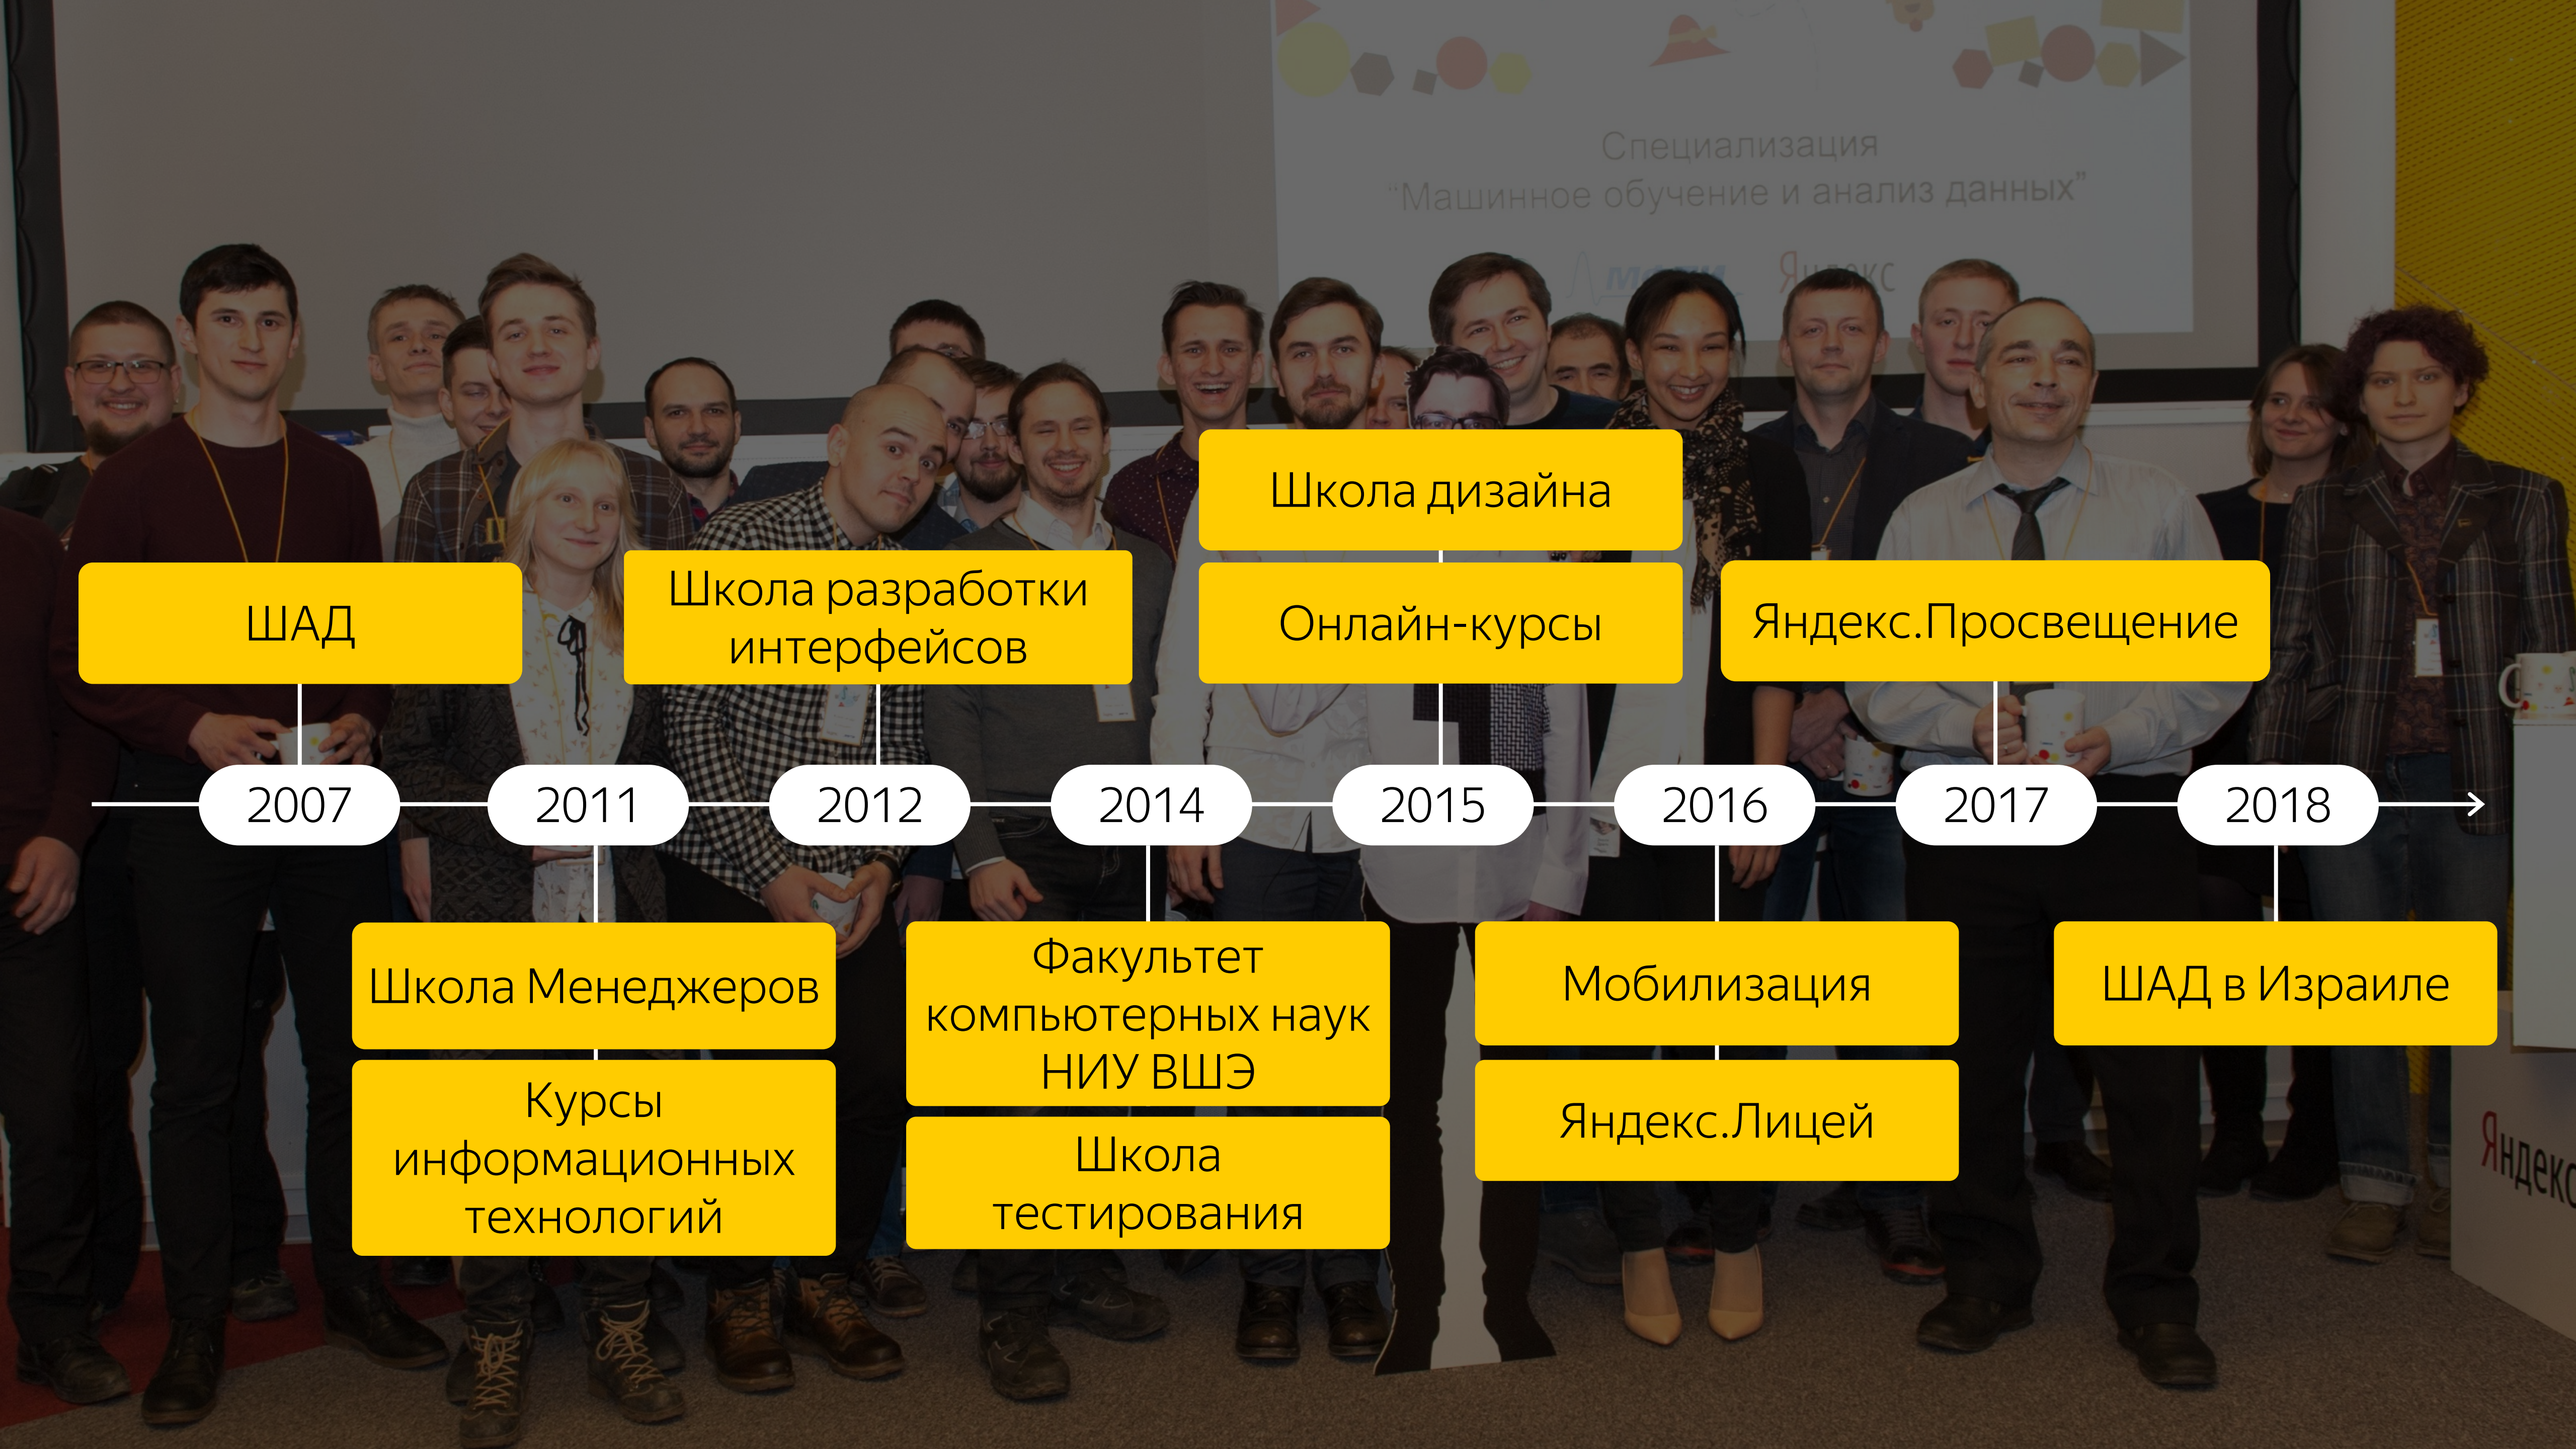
Специализация
"Машинное обучение и анализ данных"

Яндекс

Школа дизайна

ШАД

Школа разработки интерфейсов

Онлайн-курсы

Яндекс.Просвещение

2007 2011 2012 2014 2015 2016 2017 2018

Школа Менеджеров

Курсы информационных технологий

Факультет компьютерных наук НИУ ВШЭ

Школа тестирования

Мобилизация

Яндекс.Лицей

ШАД в Израиле

Яндекс